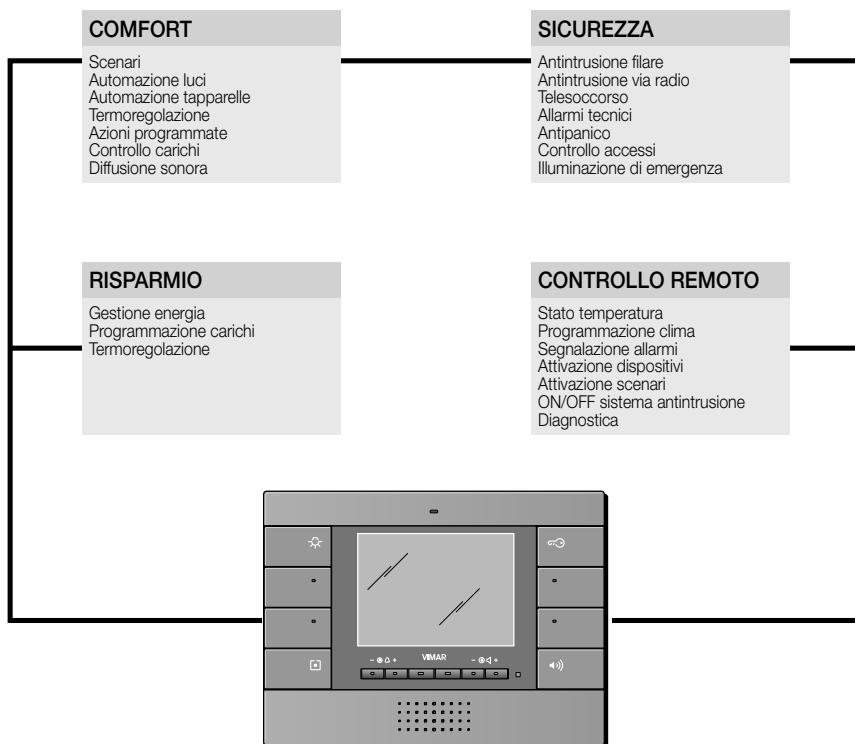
COMFORT

Scenari
Automazione luci
Automazione tapparelle
Termoregolazione
Azioni programmate
Controllo carichi
Diffusione sonora

SICUREZZA

Antintrusione filare
Antintrusione via radio
Telesoccorso
Allarmi tecnici
Antipanico
Controllo accessi
Illuminazione di emergenza

RISPARMIO

Gestione energia
Programmazione carichi
Termoregolazione

CONTROLLO REMOTO

Stato temperatura
Programmazione clima
Segnalazione allarmi
Attivazione dispositivi
Attivazione scenari
ON/OFF sistema antintrusione
Diagnostica

VIMAR